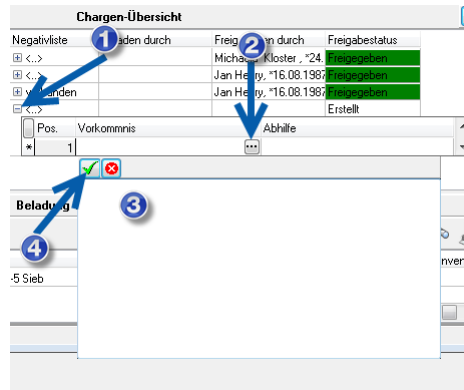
Chargen-Übersicht

| Negativliste | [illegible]aden durch | Freig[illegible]en durch | Freigabestatus |
|---|---|---|---|
| ⊞ <...> | | Micha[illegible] Kloster , *24. | Freigegeben |
| ⊞ <...> | | Jan Henry, *16.08.1987 | Freigegeben |
| ⊞ vo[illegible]anden | | Jan Henry, *16.08.1987 | Freigegeben |
| ⊟ <...> | | | Erstellt |

| Pos. | Vorkommnis | Abhilfe |
|---|---|---|
| * 1 | ... | |

1
2
3
4

Beladu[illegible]

-5 Sieb

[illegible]nver